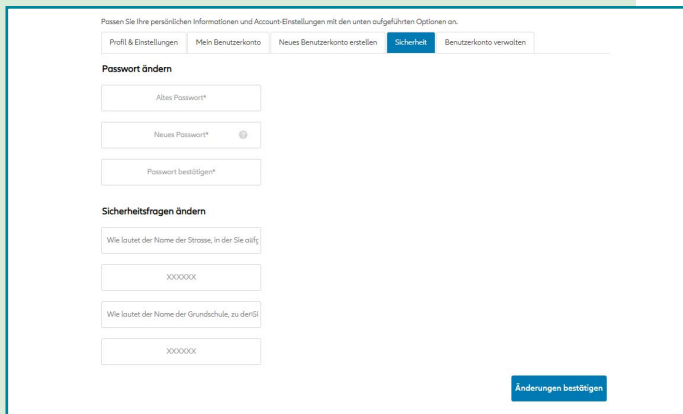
Passen Sie Ihre persönlichen Informationen und Account-Einstellungen mit den unten aufgeführten Optionen an.

Profil & Einstellungen | Mein Benutzerkonto | Neues Benutzerkonto erstellen | Sicherheit | Benutzerkonto verwalten

Passwort ändern

Altes Passwort*

Neues Passwort*

Passwort bestätigen*

Sicherheitsfragen ändern

Wie lautet der Name der Strasse, in der Sie aufg

XXXXXX

Wie lautet der Name der Grundschule, zu der Si

XXXXXX

Änderungen bestätigen